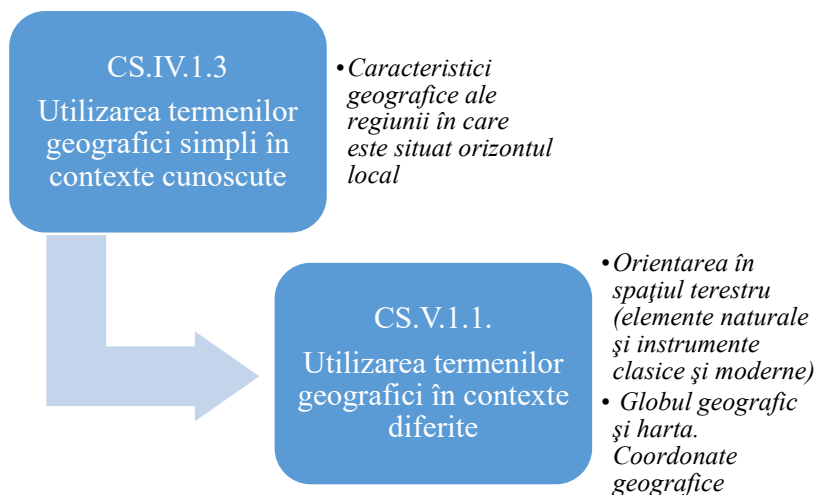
CS.IV.1.3

Utilizarea termenilor geografici simpli în contexte cunoscute

• Caracteristici geografice ale regiunii în care este situat orizontul local

CS.V.1.1.

Utilizarea termenilor geografici în contexte diferite

• Orientarea în spaţiul terestru (elemente naturale şi instrumente clasice şi moderne)

• Globul geografic şi harta. Coordonate geografice